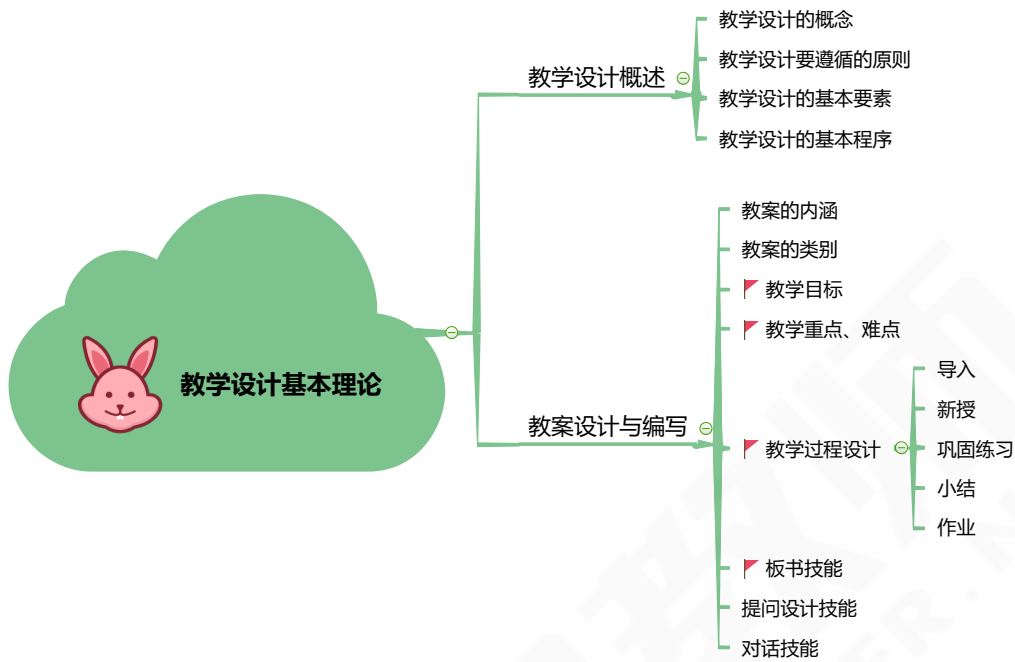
教学设计基本理论

教学设计概述

教学设计的概念

教学设计要遵循的原则

教学设计的基本要素

教学设计的基本程序

教案设计与编写

教案的内涵

教案的类别

教学目标

教学重点、难点

教学过程设计

导入

新授

巩固练习

小结

作业

板书技能

提问设计技能

对话技能